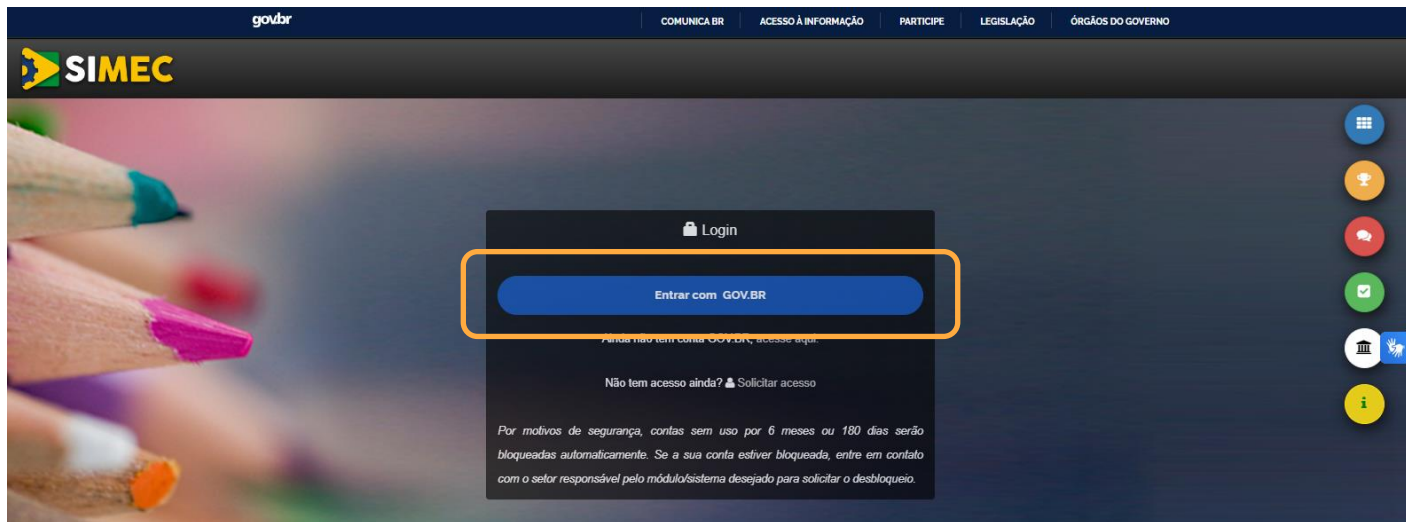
gov.br

COMUNICA BR | ACESSO À INFORMAÇÃO | PARTICIPE | LEGISLAÇÃO | ÓRGÃOS DO GOVERNO

SIMEC

Login

Entrar com GOV.BR

Ainda não tem conta GOV.BR, acesse aqui.

Não tem acesso ainda? Solicitar acesso

Por motivos de segurança, contas sem uso por 6 meses ou 180 dias serão bloqueadas automaticamente. Se a sua conta estiver bloqueada, entre em contato com o setor responsável pelo módulo/sistema desejado para solicitar o desbloqueio.

i